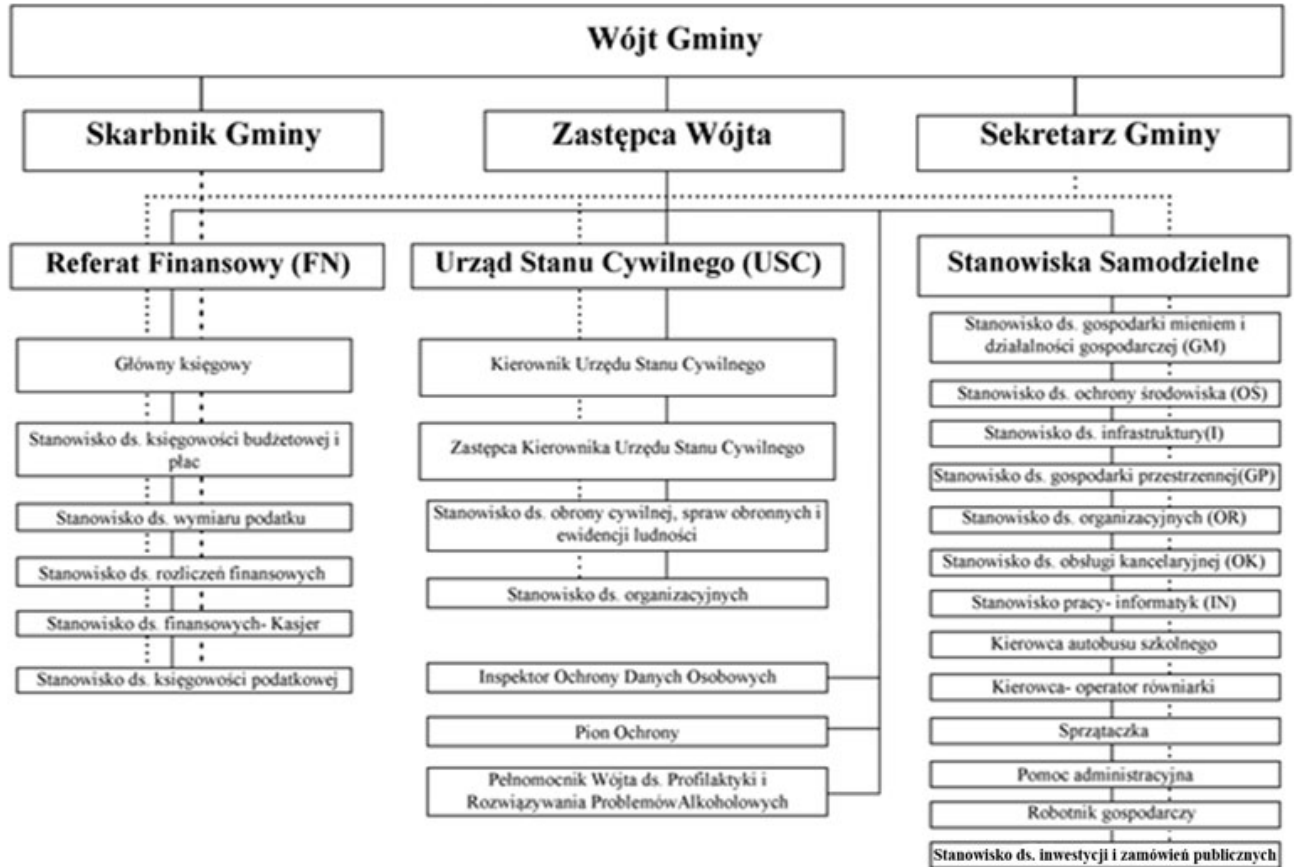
Wójt Gminy

Skarbnik Gminy

Zastępca Wójta

Sekretarz Gminy

Referat Finansowy (FN)

Główny księgowy

Stanowisko ds. księgowości budżetowej i płac

Stanowisko ds. wymiaru podatku

Stanowisko ds. rozliczeń finansowych

Stanowisko ds. finansowych- Kasjer

Stanowisko ds. księgowości podatkowej

Urząd Stanu Cywilnego (USC)

Kierownik Urzędu Stanu Cywilnego

Zastępca Kierownika Urzędu Stanu Cywilnego

Stanowisko ds. obrony cywilnej, spraw obronnych i ewidencji ludności

Stanowisko ds. organizacyjnych

Inspektor Ochrony Danych Osobowych

Pion Ochrony

Pełnomocnik Wójta ds. Profilaktyki i Rozwiązywania ProblemówAlkoholowych

Stanowiska Samodzielne

Stanowisko ds. gospodarki mieniem i działalności gospodarczej (GM)

Stanowisko ds. ochrony środowiska (OŚ)

Stanowisko ds. infrastruktury(I)

Stanowisko ds. gospodarki przestrzennej(GP)

Stanowisko ds. organizacyjnych (OR)

Stanowisko ds. obsługi kancelaryjnej (OK)

Stanowisko pracy- informatyk (IN)

Kierowca autobusu szkolnego

Kierowca- operator równiarki

Sprzątaczka

Pomoc administracyjna

Robotnik gospodarczy

Stanowisko ds. inwestycji i zamówień publicznych